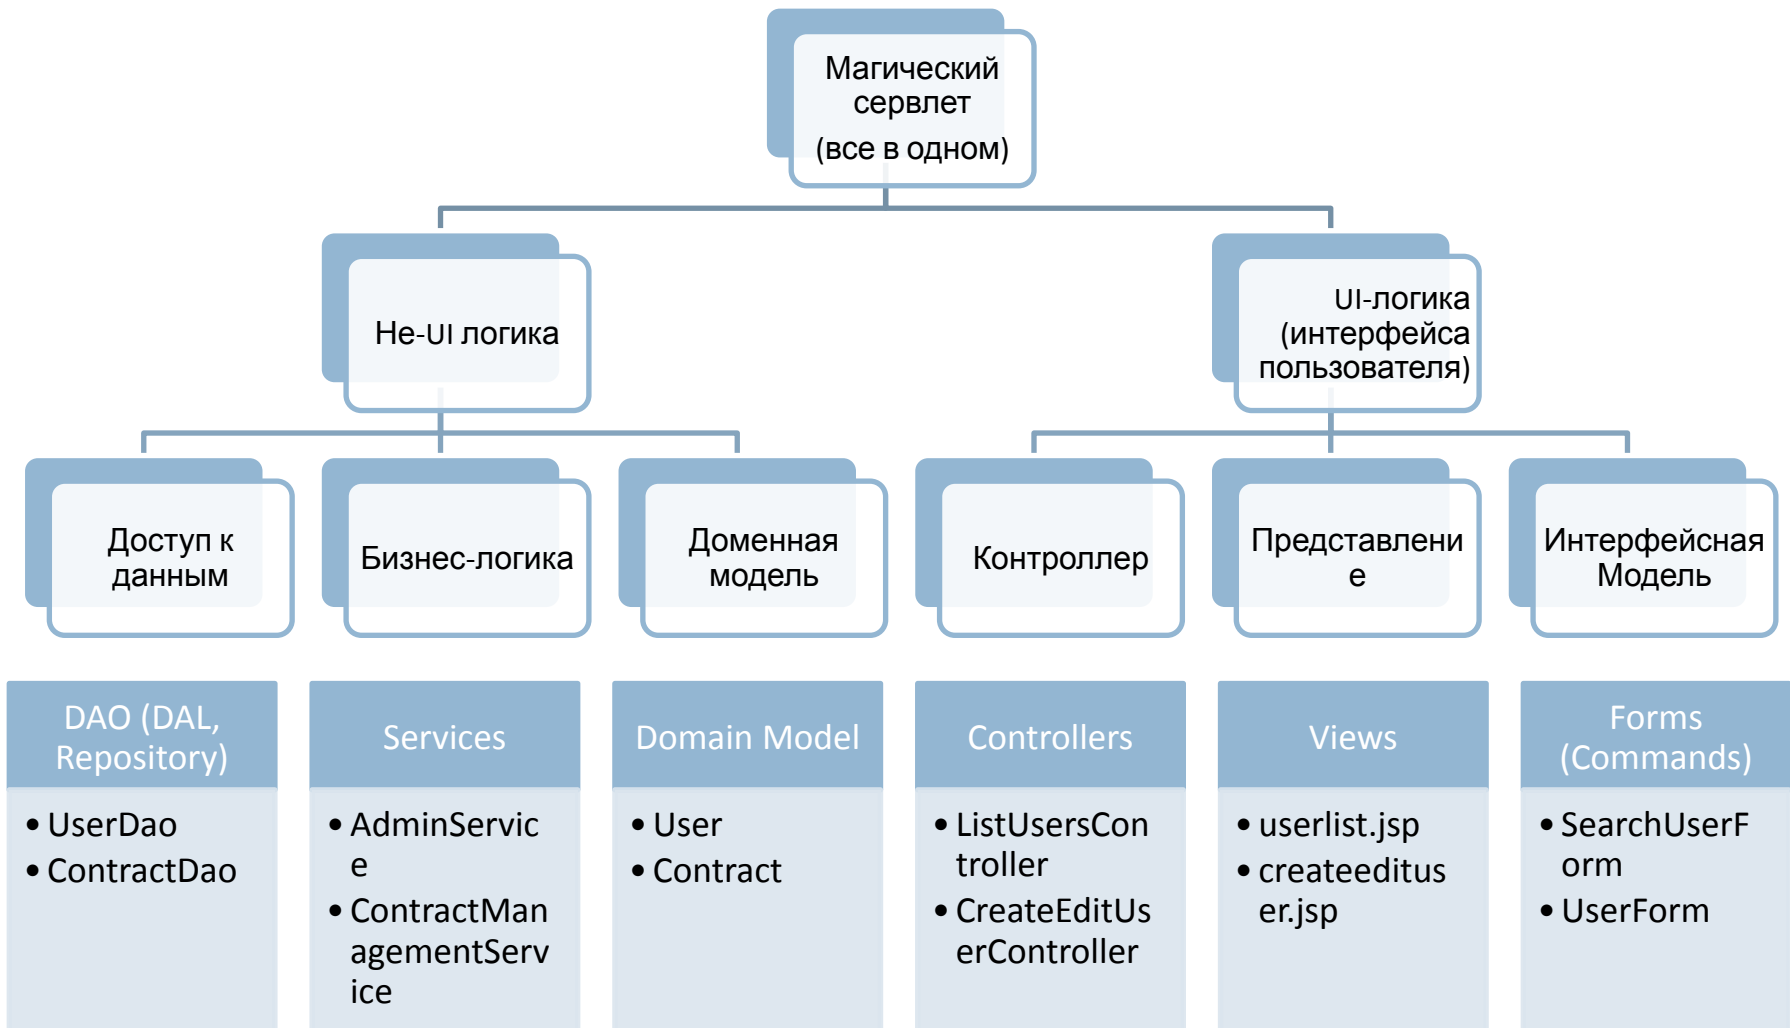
Магический сервлет
(все в одном)

Не-UI логика

UI-логика (интерфейса пользователя)

Доступ к данным

Бизнес-логика

Доменная модель

Контроллер

Представление

Интерфейсная Модель

| DAO (DAL, Repository) | Services | Domain Model | Controllers | Views | Forms (Commands) |
|---|---|---|---|---|---|
| • UserDao • ContractDao | • AdminService • ContractManagementService | • User • Contract | • ListUsersController • CreateEditUserController | • userlist.jsp • createedituser.jsp | • SearchUserForm • UserForm |